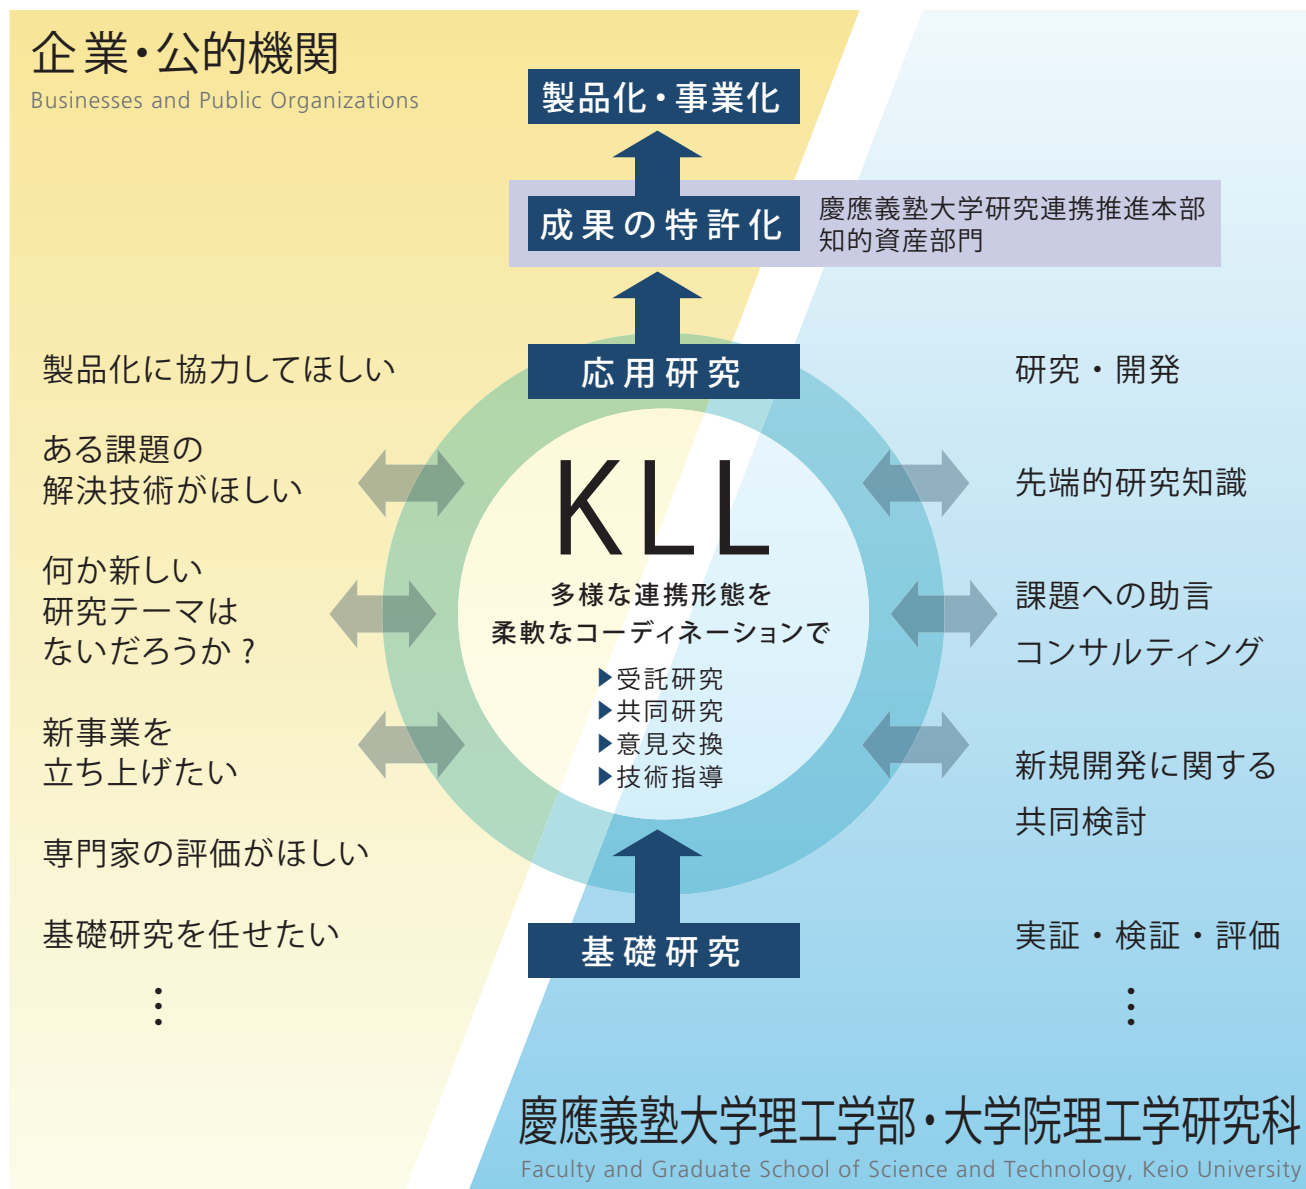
企業・公的機関
Businesses and Public Organizations

製品化・事業化

成果の特許化

慶應義塾大学研究連携推進本部
知的資産部門

応用研究

製品化に協力してほしい

ある課題の
解決技術がほしい

何か新しい
研究テーマは
ないだろうか？

新事業を
立ち上げたい

専門家の評価がほしい

基礎研究を任せたい

⋮

KLL

多様な連携形態を
柔軟なコーディネーションで

▶受託研究
▶共同研究
▶意見交換
▶技術指導

研究・開発

先端的研究知識

課題への助言
コンサルティング

新規開発に関する
共同検討

実証・検証・評価

⋮

基礎研究

慶應義塾大学理工学部・大学院理工学研究科
Faculty and Graduate School of Science and Technology, Keio University